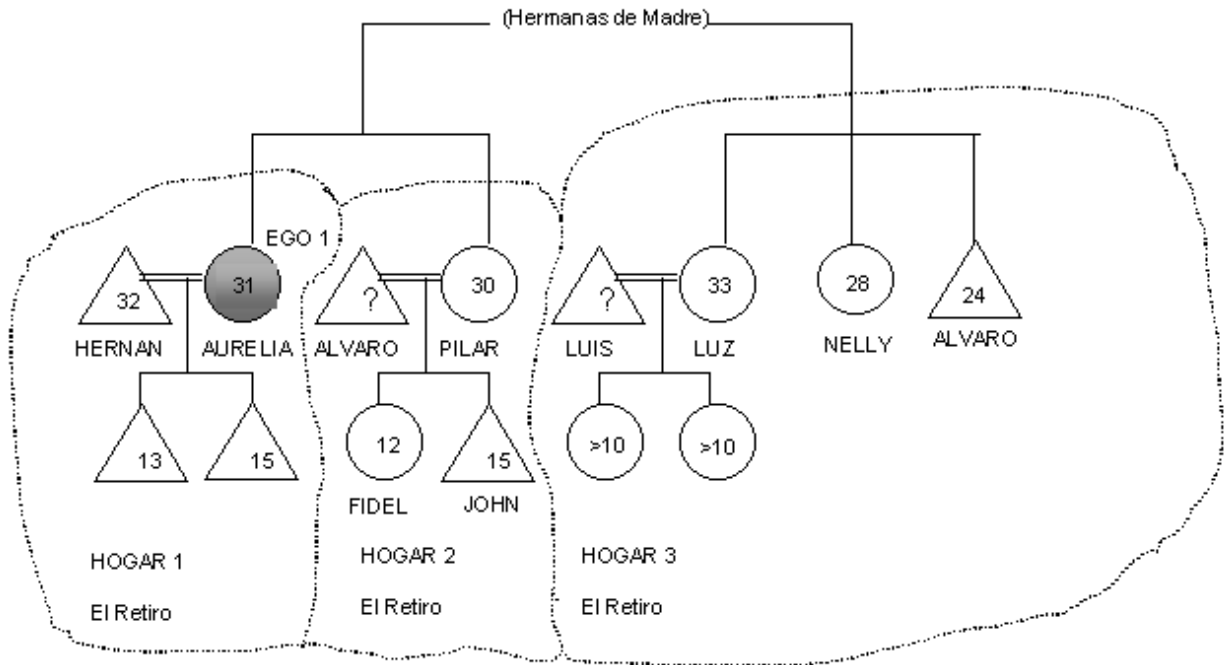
(Hermanas de Madre)

EGO 1

32
HERNAN

31
AURELIA

?
ALVARO

30
PILAR

?
LUIS

33
LUZ

28
NELLY

24
ALVARO

13

15

12
FIDEL

15
JOHN

>10

>10

HOGAR 1
El Retiro

HOGAR 2
El Retiro

HOGAR 3
El Retiro